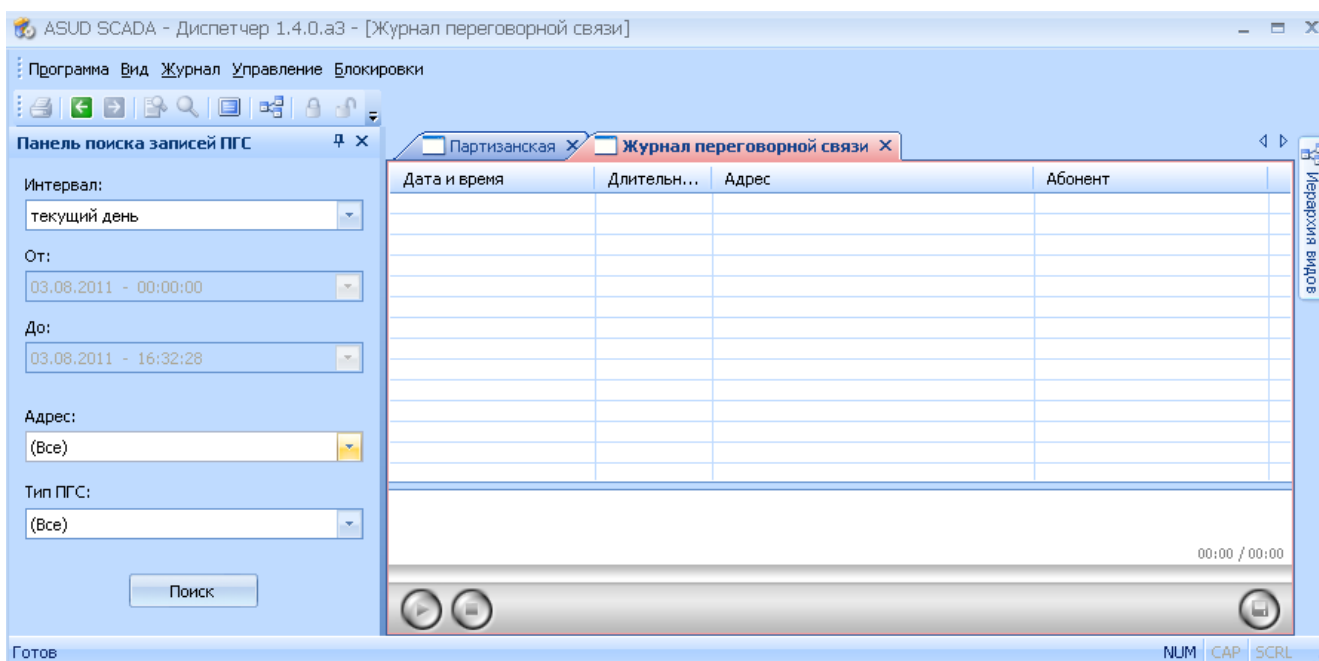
ASUD SCADA - Диспетчер 1.4.0.a3 - [Журнал переговорной связи]

Программа Вид Журнал Управление Блокировки

Панель поиска записей ПГС

Интервал:
текущий день

От:
03.08.2011 - 00:00:00

До:
03.08.2011 - 16:32:28

Адрес:
(Все)

Тип ПГС:
(Все)

Поиск

Партизанская
Журнал переговорной связи

| Дата и время | Длительн... | Адрес | Абонент |
|---|---|---|---|

00:00 / 00:00

Иерархия видов

Готов

NUM CAP SCRL